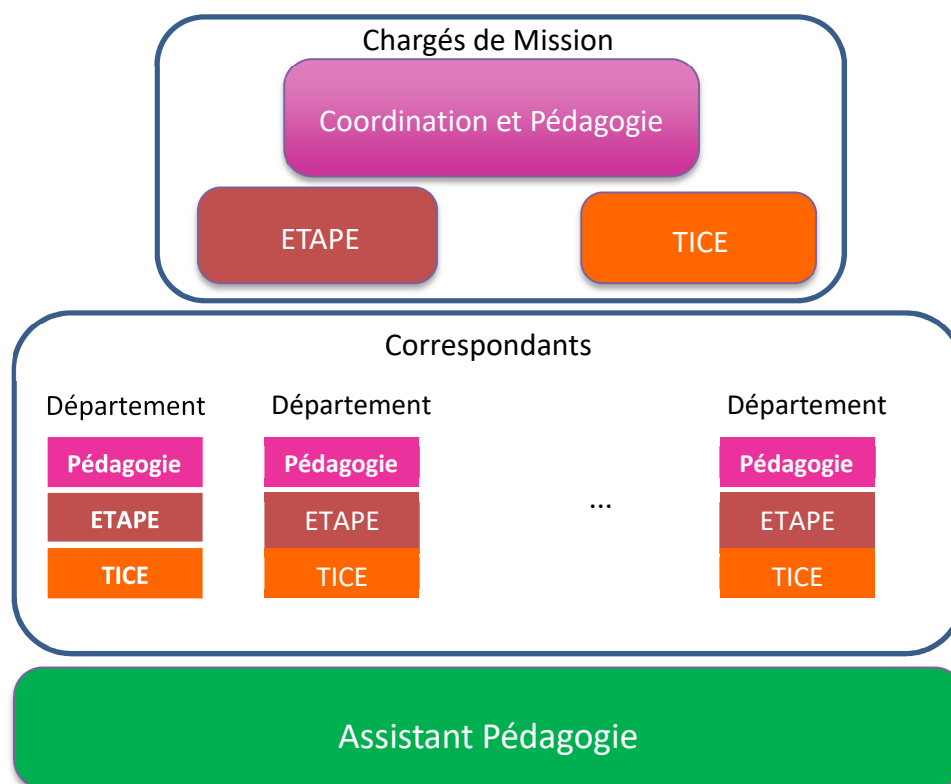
Chargés de Mission

Coordination et Pédagogie

ETAPE

TICE

Correspondants

Département

Pédagogie

ETAPE

TICE

Département

Pédagogie

ETAPE

TICE

...

Département

Pédagogie

ETAPE

TICE

Assistant Pédagogie